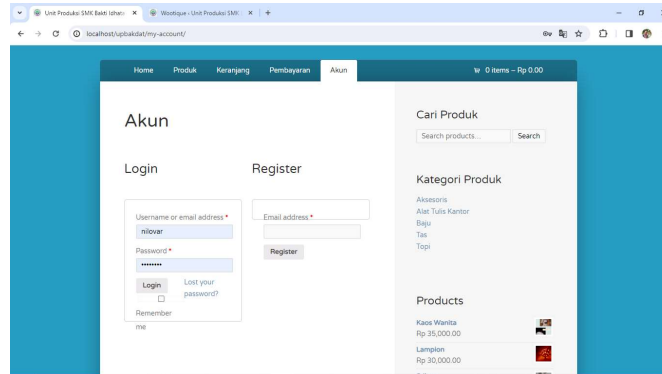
Unit Produksi SMK Bakti Izhar ×
Wootique › Unit Produksi SMK ×
+
localhost/upbakdat/my-account/

Home Produk Keranjang Pembayaran Akun
0 items – Rp 0.00

Akun

Login

Username or email address *
nilovar
Password *
••••••••
Login
Lost your password?
Remember me

Register

Email address *
Register

Cari Produk
Search products...
Search

Kategori Produk
Aksesoris
Alat Tulis Kantor
Baju
Tas
Topi

Products
Kaos Wanita
Rp 35,000.00
Lampion
Rp 30,000.00